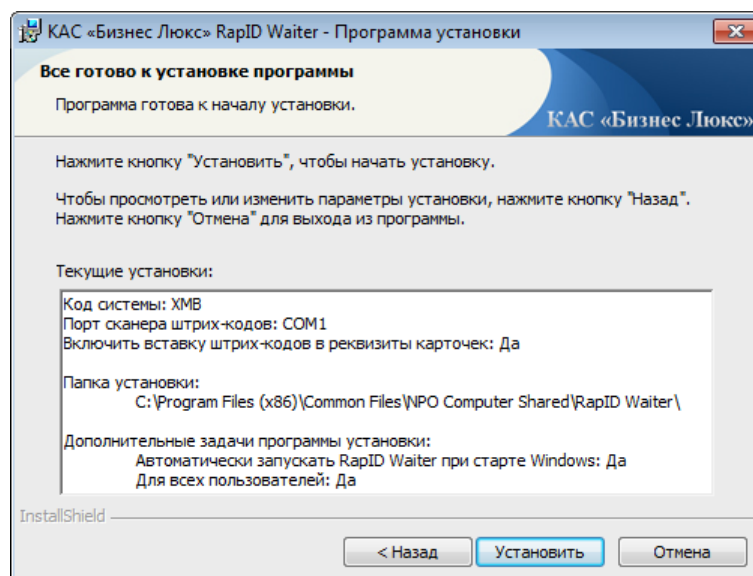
КАС «Бизнес Люкс» RapID Waiter - Программа установки

Все готово к установке программы

Программа готова к началу установки.

КАС «Бизнес Люкс»

Нажмите кнопку "Установить", чтобы начать установку.

Чтобы просмотреть или изменить параметры установки, нажмите кнопку "Назад". Нажмите кнопку "Отмена" для выхода из программы.

Текущие установки:

Код системы: XMB
Порт сканера штрих-кодов: COM1
Включить вставку штрих-кодов в реквизиты карточек: Да

Папка установки:
C:\Program Files (x86)\Common Files\NPO Computer Shared\RapID Waiter\

Дополнительные задачи программы установки:
Автоматически запускать RapID Waiter при старте Windows: Да
Для всех пользователей: Да

InstallShield

< Назад | Установить | Отмена